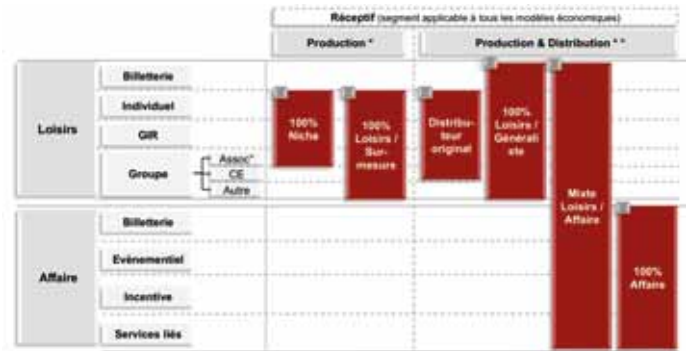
Réceptif (segment applicable à tous les modèles économiques)

Production *

Production & Distribution * *

Loisirs

Billetterie

Individuel

GIR

Groupe

Assoc°

CE

Autre

Affaire

Billetterie

Evènementiel

Incentive

Services liés

100% Niche

100% Loisirs / Sur-mesure

Distribu-teur original

100% Loisirs / Générali ste

Mixte Loisirs / Affaire

100% Affaire